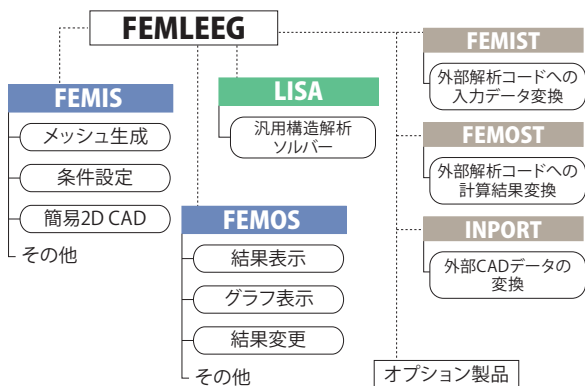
FEMLEEG

FEMIS
メッシュ生成
条件設定
簡易2D CAD
その他

LISA
汎用構造解析ソルバー

FEMOS
結果表示
グラフ表示
結果変更
その他

FEMIST
外部解析コードへの入力データ変換

FEMOST
外部解析コードへの計算結果変換

INPORT
外部CADデータの変換

オプション製品